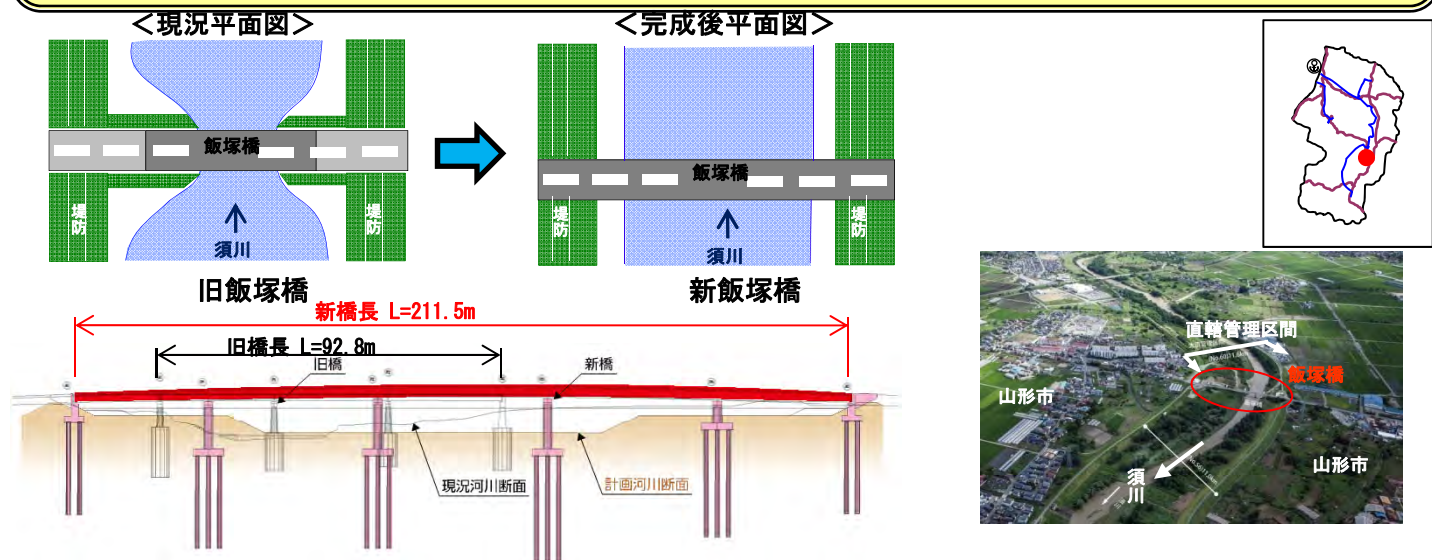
＜現況平面図＞

飯塚橋

堤防

堤防

須川

旧飯塚橋

＜完成後平面図＞

飯塚橋

堤防

堤防

須川

新飯塚橋

新橋長 L=211.5m

旧橋長 L=92.8m

旧橋

新橋

現況河川断面

計画河川断面

直轄管理区間

飯塚橋

山形市

山形市

須川